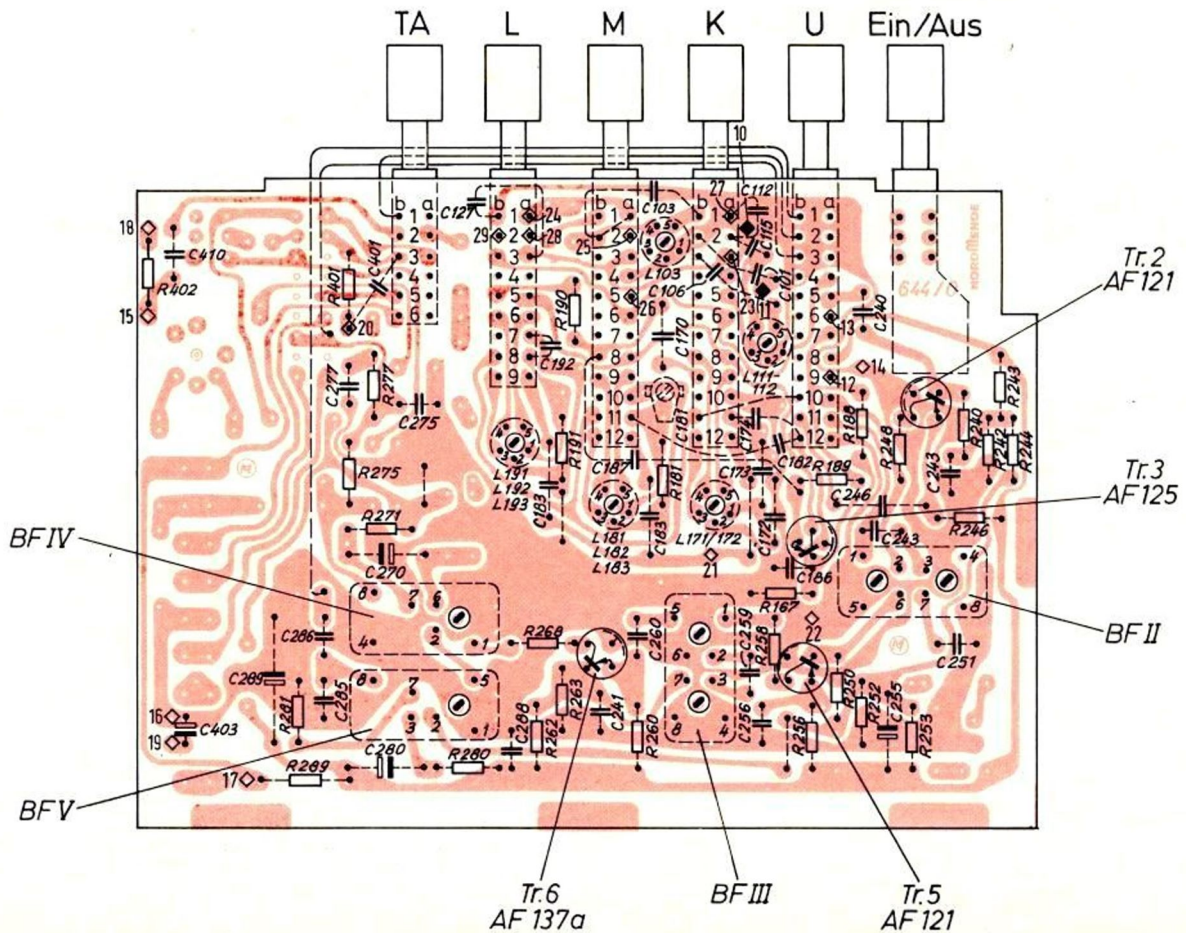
TA L M K U Ein/Aus

10
C112
27
C127
b a
1 24
29 2 28
3
4
5
6
7
8
9
C103
25
L103
C115
C106
C101
23
26
11
18
C410
R402
15
R401
C401
20
R190
C192
C170
L111-112
C240
13
644/6
Tr.2
AF121
14
12
C277
R277
C275
L191
L192
L193
R191
C183
C187
R181
C181
C174
C173
C182
R188
R189
R248
C243
R240
R242
R243
R244
R275
C246
R271
C270
L181
L182
L183
C183
L171/172
C172
21
C186
C243
R246
Tr.3
AF125
BF IV
C266
R268
C260
C259
R167
R258
22
C251
BF II
C289
R281
C265
16
C403
19
C268
R262
R263
C241
R260
C256
R256
R250
R252
C255
R253
17
R289
C280
R280
BF V
Tr.6
AF 137a
BF III
Tr.5
AF121